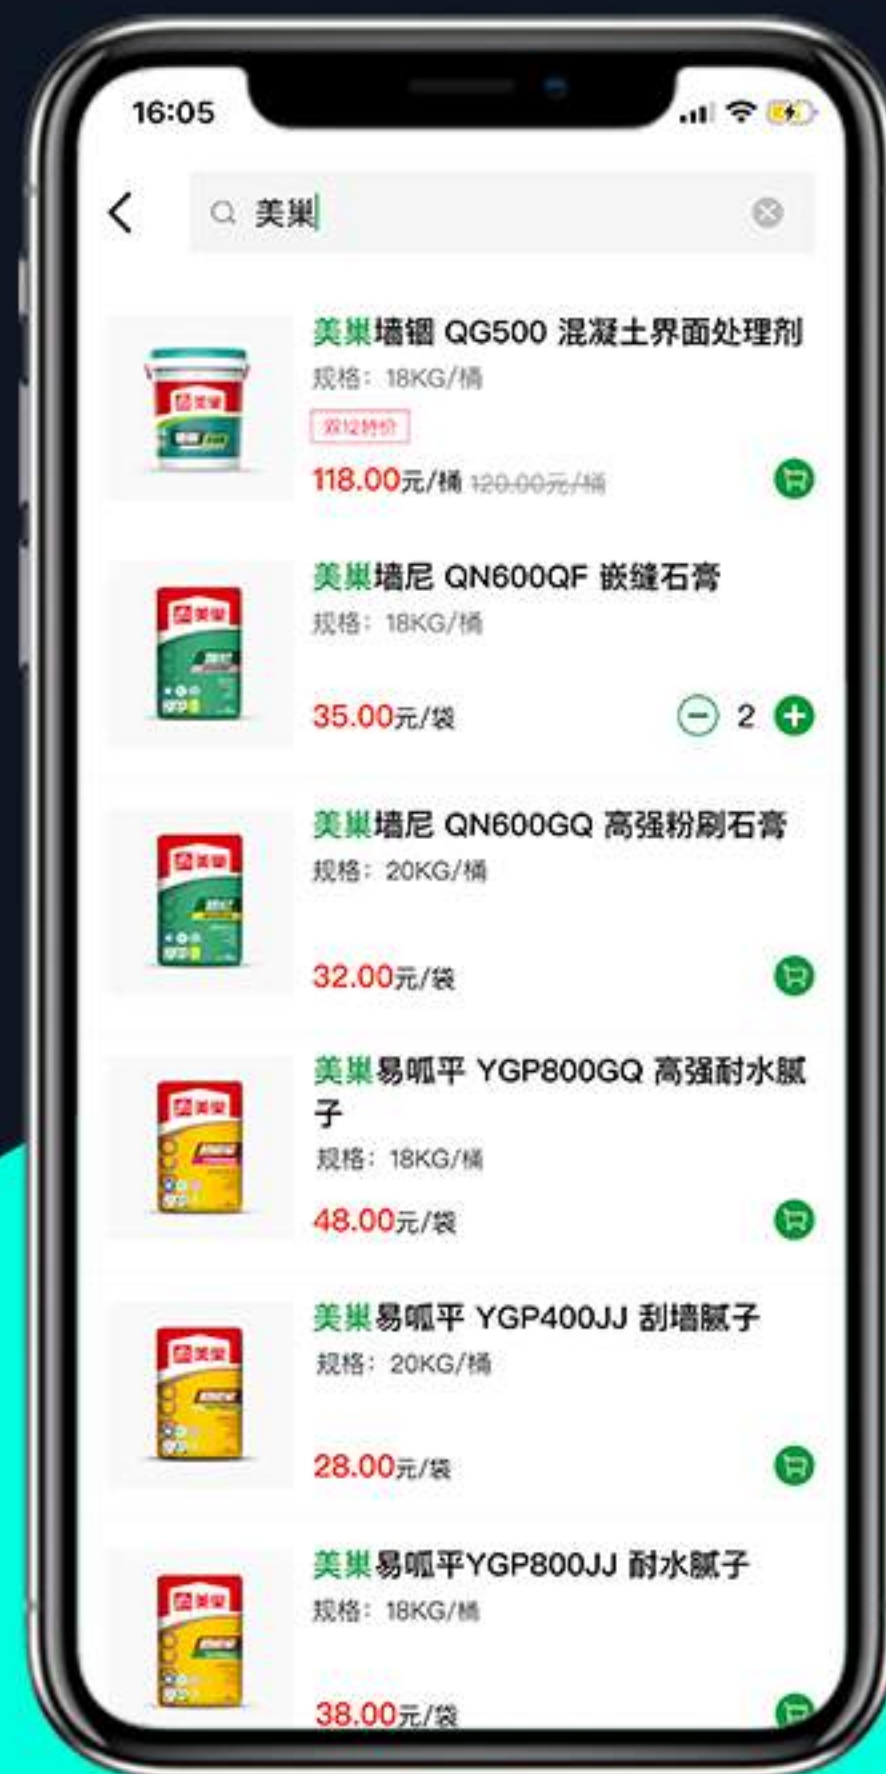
16:05

美巢

美巢墙锢 QG500 混凝土界面处理剂
规格：18KG/桶
双12特价
118.00元/桶 120.00元/桶

美巢墙尼 QN600QF 嵌缝石膏
规格：18KG/桶
35.00元/袋
2

美巢墙尼 QN600GQ 高强粉刷石膏
规格：20KG/桶
32.00元/袋

美巢易呱平 YGP800GQ 高强耐水腻子
规格：18KG/桶
48.00元/袋

美巢易呱平 YGP400JJ 刮墙腻子
规格：20KG/桶
28.00元/袋

美巢易呱平YGP800JJ 耐水腻子
规格：18KG/桶
38.00元/袋